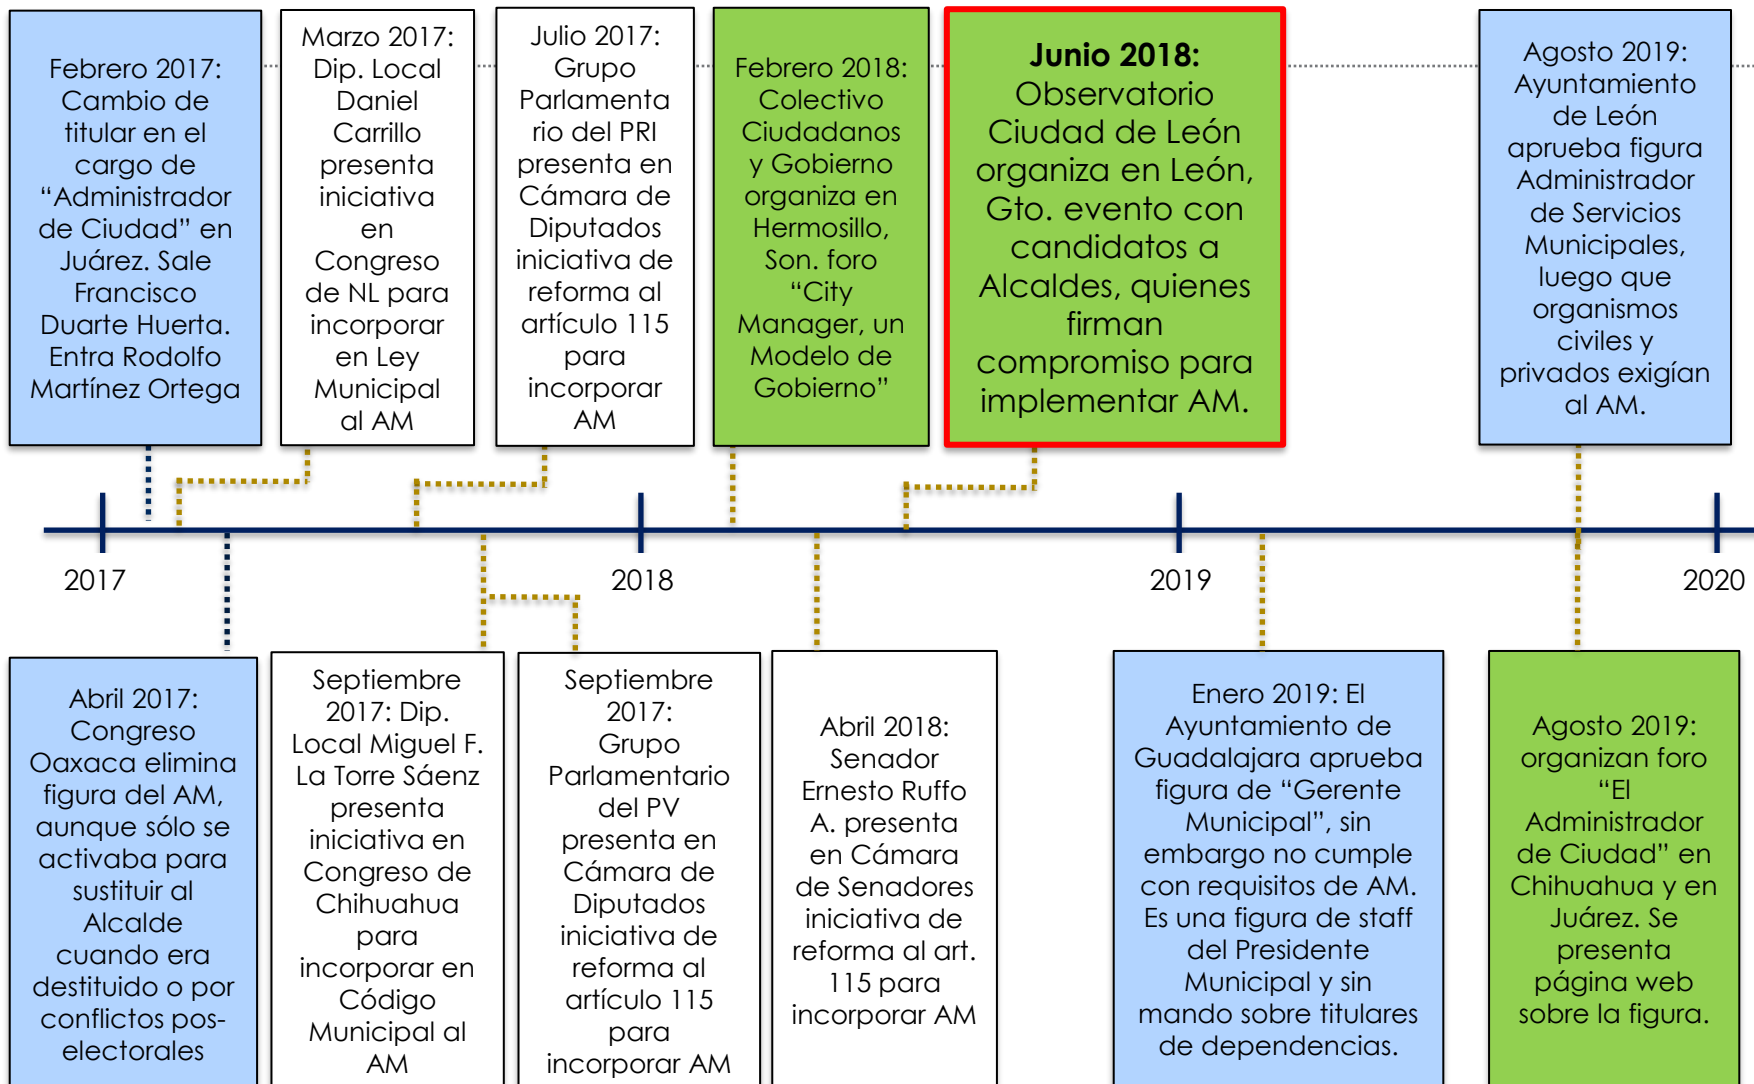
Febrero 2017: Cambio de titular en el cargo de “Administrador de Ciudad” en Juárez. Sale Francisco Duarte Huerta. Entra Rodolfo Martínez Ortega

Marzo 2017: Dip. Local Daniel Carrillo presenta iniciativa en Congreso de NL para incorporar en Ley Municipal al AM

Julio 2017: Grupo Parlamentario del PRI presenta en Cámara de Diputados iniciativa de reforma al artículo 115 para incorporar AM

Febrero 2018: Colectivo Ciudadanos y Gobierno organiza en Hermosillo, Son. foro “City Manager, un Modelo de Gobierno”

**Junio 2018:** Observatorio Ciudad de León organiza en León, Gto. evento con candidatos a Alcaldes, quienes firman compromiso para implementar AM.

Agosto 2019: Ayuntamiento de León aprueba figura Administrador de Servicios Municipales, luego que organismos civiles y privados exigían al AM.

2017

2018

2019

2020

Abril 2017: Congreso Oaxaca elimina figura del AM, aunque sólo se activaba para sustituir al Alcalde cuando era destituido o por conflictos pos-electorales

Septiembre 2017: Dip. Local Miguel F. La Torre Sáenz presenta iniciativa en Congreso de Chihuahua para incorporar en Código Municipal al AM

Septiembre 2017: Grupo Parlamentario del PV presenta en Cámara de Diputados iniciativa de reforma al artículo 115 para incorporar AM

Abril 2018: Senador Ernesto Ruffo A. presenta en Cámara de Senadores iniciativa de reforma al art. 115 para incorporar AM

Enero 2019: El Ayuntamiento de Guadalajara aprueba figura de “Gerente Municipal”, sin embargo no cumple con requisitos de AM. Es una figura de staff del Presidente Municipal y sin mando sobre titulares de dependencias.

Agosto 2019: organizan foro “El Administrador de Ciudad” en Chihuahua y en Juárez. Se presenta página web sobre la figura.